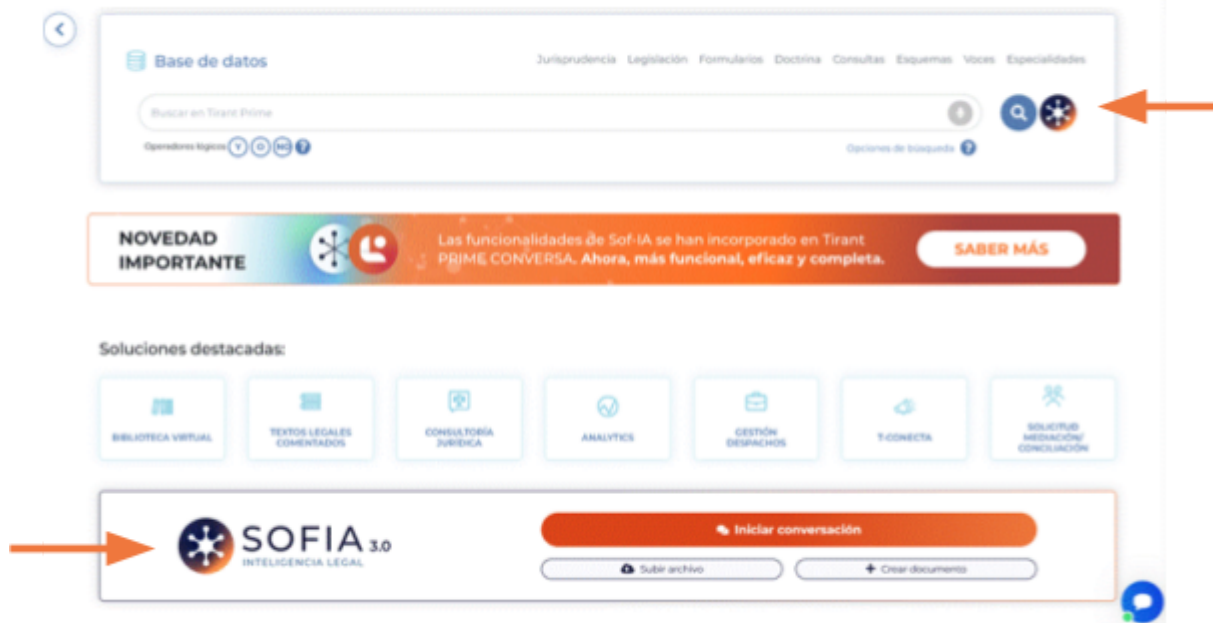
Base de datos

Jurisprudencia Legislación Formularios Doctrina Consultas Esquemas Voces Especialidades

Buscar en Tirant Prime

Operadores lógicos Y O NO ?

Opciones de búsqueda ?

NOVEDAD IMPORTANTE

Las funcionalidades de Sof-IA se han incorporado en Tirant PRIME CONVERSA. Ahora, más funcional, eficaz y completa.

SABER MÁS

Soluciones destacadas:

BIBLIOTECA VIRTUAL

TEXTOS LEGALES COMENTADOS

CONSULTORÍA JURÍDICA

ANALYTICS

GESTIÓN DESPACHOS

T-CONECTA

SOLICITUD MEDIACIÓN/ CONCILIACIÓN

SOFIA 3.0
INTELIGENCIA LEGAL

Iniciar conversación

Subir archivo

+ Crear documento